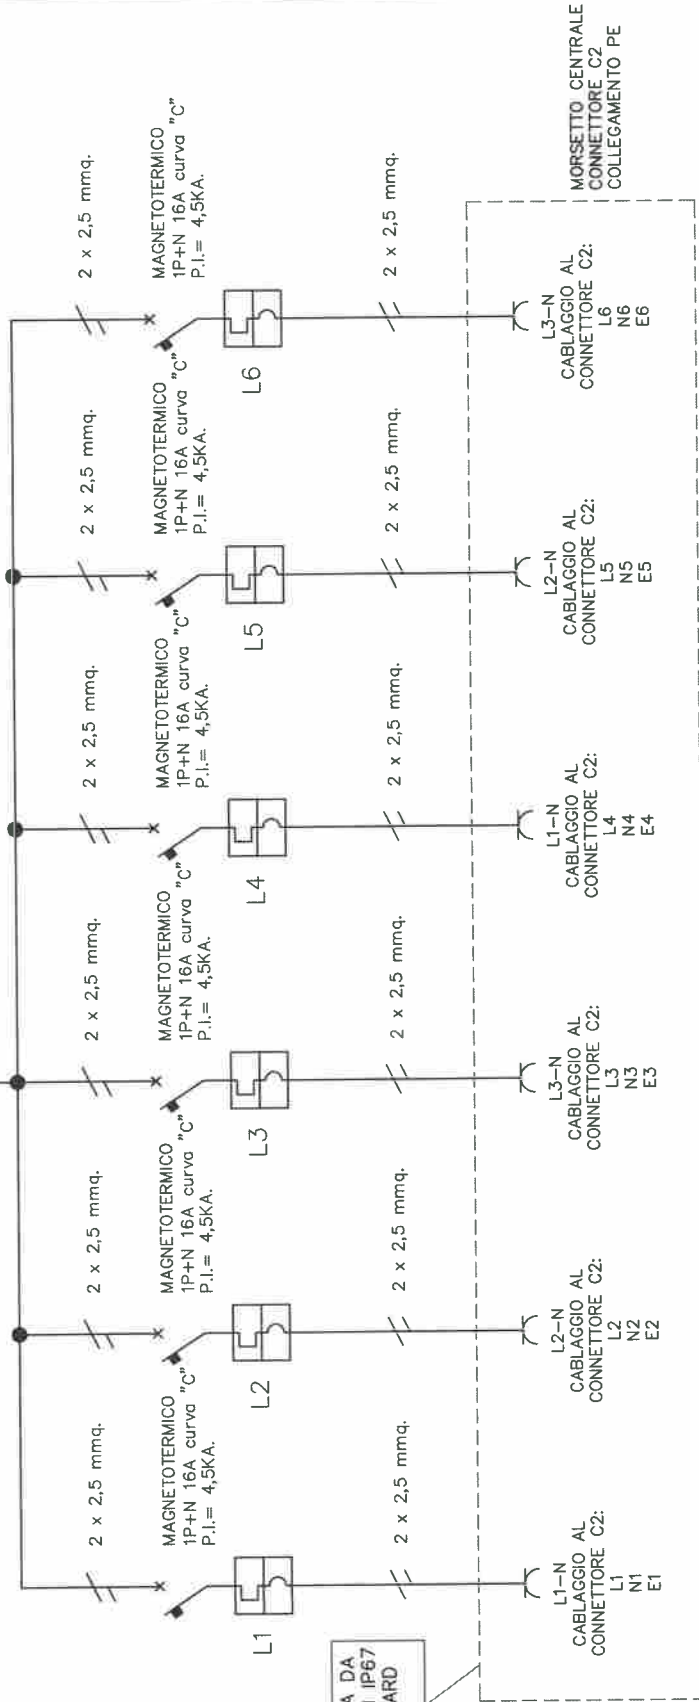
MORSETTO CENTRALE
CONNETTORE C2
COLLEGAMENTO PE

2 x 2,5 mmq.
MAGNETOTERMICO
1P+N 16A curva "C"
P.I.= 4,5KA.
L6
2 x 2,5 mmq.
L3-N
CABLAGGIO AL
CONNETTORE C2:
L6
N6
E6

2 x 2,5 mmq.
MAGNETOTERMICO
1P+N 16A curva "C"
P.I.= 4,5KA.
L5
2 x 2,5 mmq.
L2-N
CABLAGGIO AL
CONNETTORE C2:
L5
N5
E5

2 x 2,5 mmq.
MAGNETOTERMICO
1P+N 16A curva "C"
P.I.= 4,5KA.
L4
2 x 2,5 mmq.
L1-N
CABLAGGIO AL
CONNETTORE C2:
L4
N4
E4

2 x 2,5 mmq.
MAGNETOTERMICO
1P+N 16A curva "C"
P.I.= 4,5KA.
L3
2 x 2,5 mmq.
L3-N
CABLAGGIO AL
CONNETTORE C2:
L3
N3
E3

2 x 2,5 mmq.
MAGNETOTERMICO
1P+N 16A curva "C"
P.I.= 4,5KA.
L2
2 x 2,5 mmq.
L2-N
CABLAGGIO AL
CONNETTORE C2:
L2
N2
E2

2 x 2,5 mmq.
MAGNETOTERMICO
1P+N 16A curva "C"
P.I.= 4,5KA.
L1
2 x 2,5 mmq.
L1-N
CABLAGGIO AL
CONNETTORE C2:
L1
N1
E1

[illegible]A DA
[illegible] IP67
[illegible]ARD